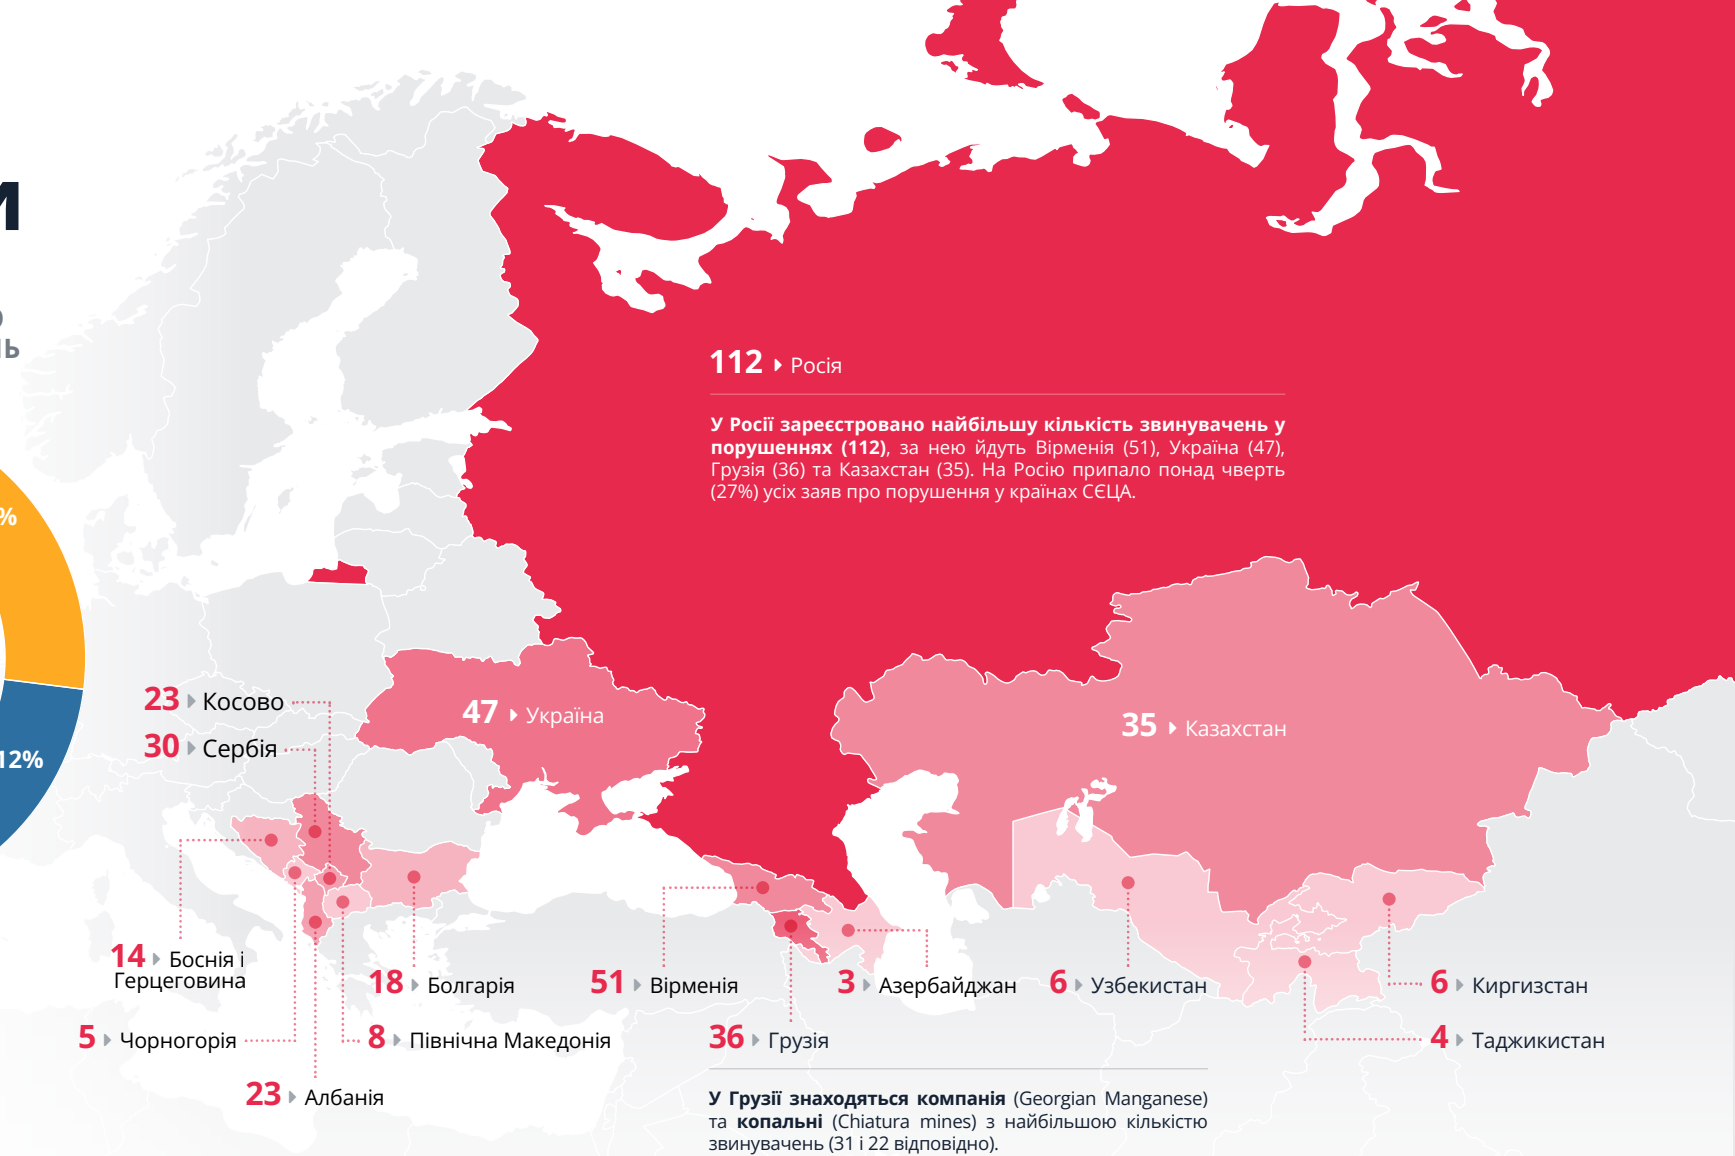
И

ь

%

12%

112 Росія

У Росії зареєстровано найбільшу кількість звинувачень у порушеннях (112), за нею йдуть Вірменія (51), Україна (47), Грузія (36) та Казахстан (35). На Росію припало понад чверть (27%) усіх заяв про порушення у країнах СЄЦА.

23 Косово

30 Сербія

47 Україна

35 Казахстан

14 Боснія і Герцеговина

18 Болгарія

51 Вірменія

3 Азербайджан

6 Узбекистан

6 Киргизстан

5 Чорногорія

8 Північна Македонія

36 Грузія

4 Таджикистан

23 Албанія

У Грузії знаходяться компанія (Georgian Manganese) та копальні (Chiatura mines) з найбільшою кількістю звинувачень (31 і 22 відповідно).